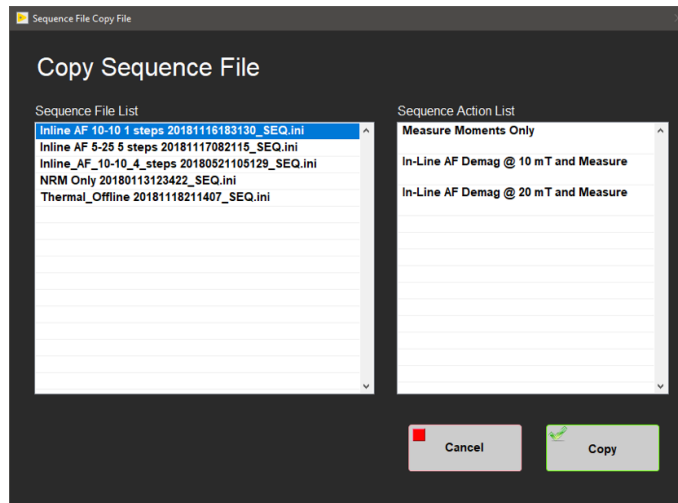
Sequence File Copy File

Copy Sequence File

Sequence File List

Inline AF 10-10 1 steps 20181116183130_SEQ.ini
Inline AF 5-25 5 steps 20181117082115_SEQ.ini
Inline_AF_10-10_4_steps 20180521105129_SEQ.ini
NRM Only 20180113123422_SEQ.ini
Thermal_Offline 20181118211407_SEQ.ini

Sequence Action List

Measure Moments Only

In-Line AF Demag @ 10 mT and Measure

In-Line AF Demag @ 20 mT and Measure

Cancel

Copy